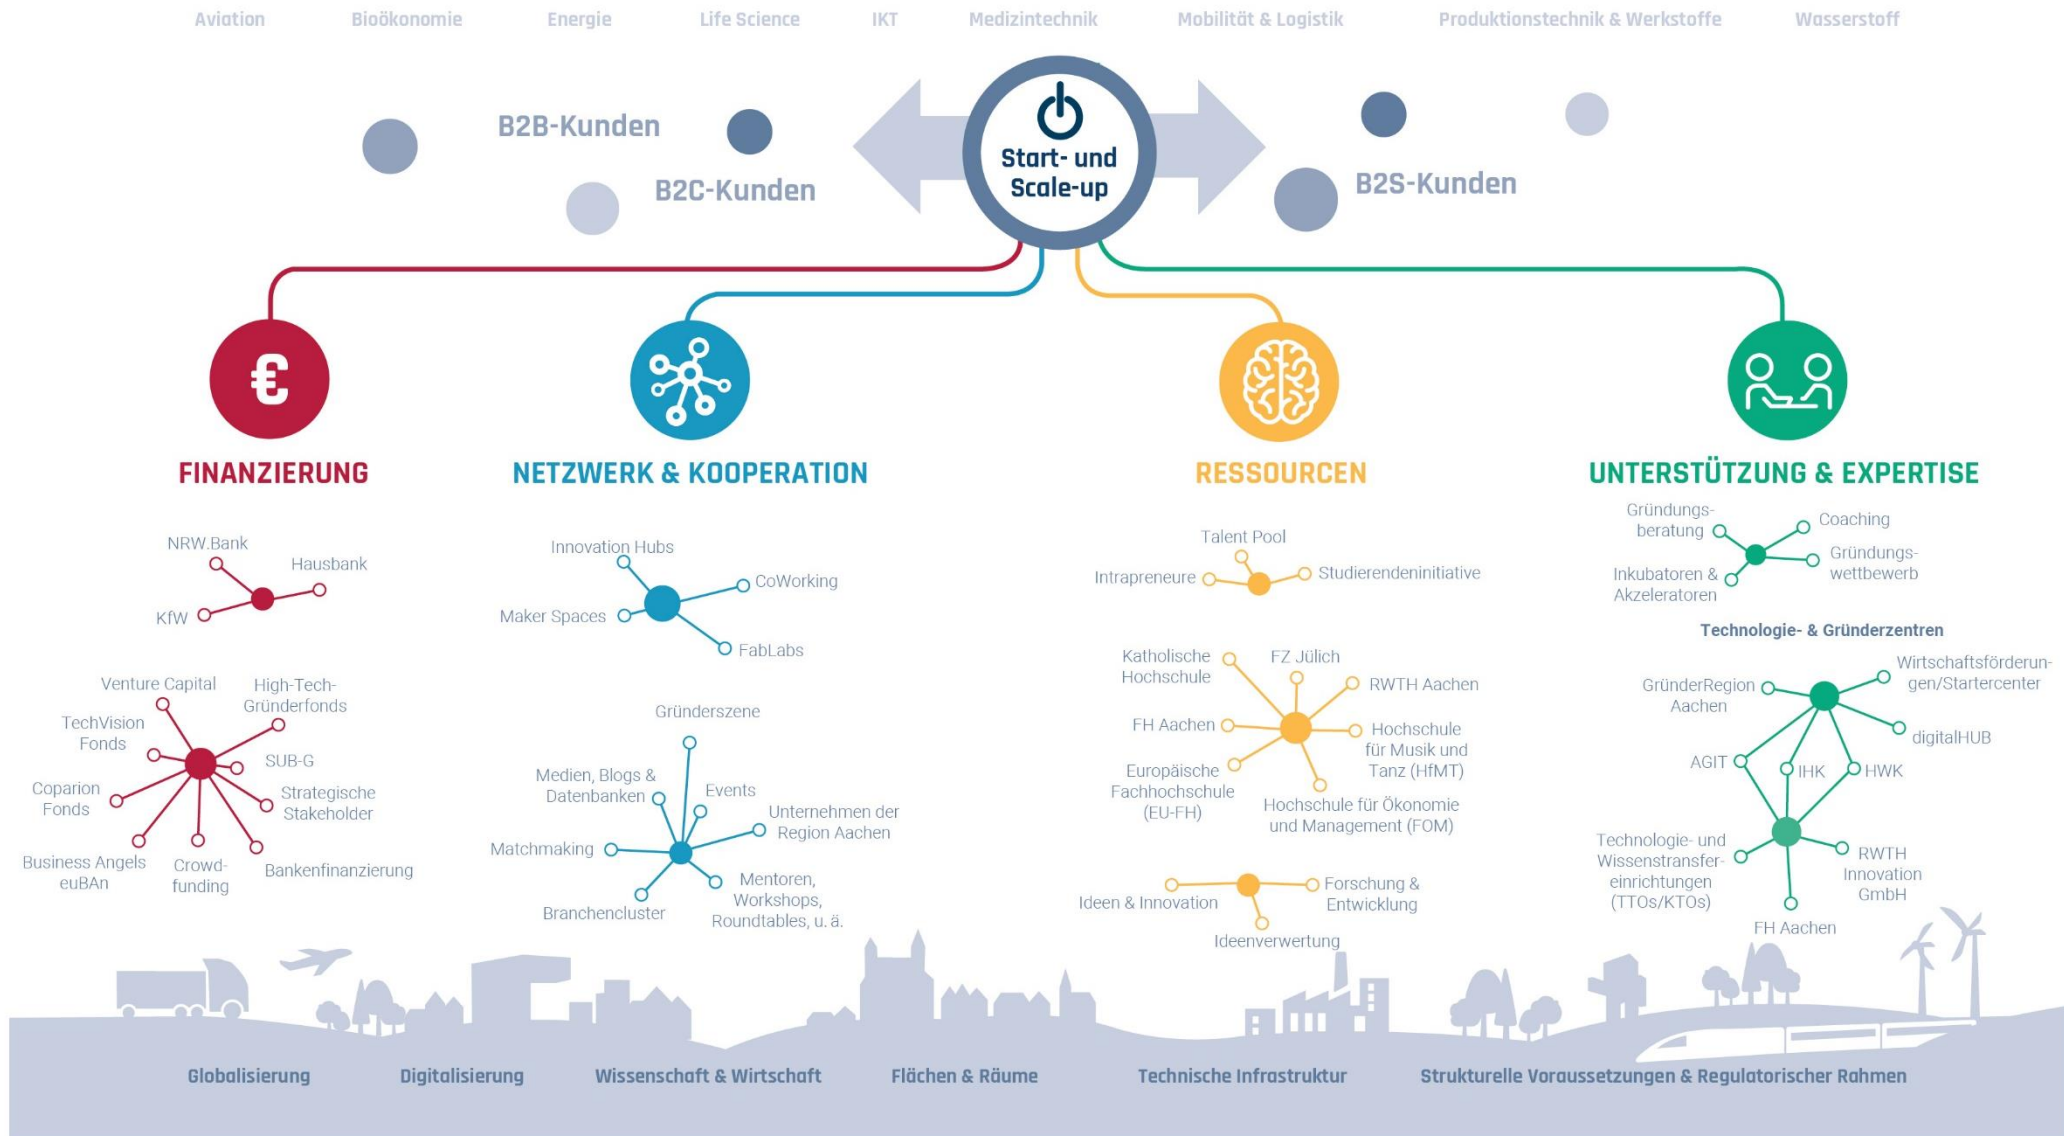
Aviation Bioökonomie Energie Life Science IKT Medizintechnik Mobilität & Logistik Produktionstechnik & Werkstoffe Wasserstoff

B2B-Kunden

B2C-Kunden

Start- und Scale-up

B2S-Kunden

FINANZIERUNG

NETZWERK & KOOPERATION

RESSOURCEN

UNTERSTÜTZUNG & EXPERTISE

NRW.Bank
Hausbank
KfW

Venture Capital
High-Tech-Gründerfonds
TechVision Fonds
SUB-G
Coparion Fonds
Strategische Stakeholder
Business Angels euBAn
Crowd-funding
Bankenfinanzierung

Innovation Hubs
CoWorking
Maker Spaces
FabLabs

Gründerszene
Medien, Blogs & Datenbanken
Events
Unternehmen der Region Aachen
Matchmaking
Mentoren, Workshops, Roundtables, u. ä.
Branchencluster

Talent Pool
Intrapreneure
Studierendeninitiative

Katholische Hochschule
FZ Jülich
RWTH Aachen
FH Aachen
Hochschule für Musik und Tanz (HfMT)
Europäische Fachhochschule (EU-FH)
Hochschule für Ökonomie und Management (FOM)

Ideen & Innovation
Forschung & Entwicklung
Ideenverwertung

Gründungs-beratung
Coaching
Gründungs-wettbewerb
Inkubatoren & Akzeleratoren

Technologie- & Gründerzentren

GründerRegion Aachen
Wirtschaftsförderungen/Startercenter
digitalHUB
AGIT
IHK
HWK
Technologie- und Wissenstransfer-einrichtungen (TTOs/KTOs)
RWTH Innovation GmbH
FH Aachen

Globalisierung Digitalisierung Wissenschaft & Wirtschaft Flächen & Räume Technische Infrastruktur Strukturelle Voraussetzungen & Regulatorischer Rahmen